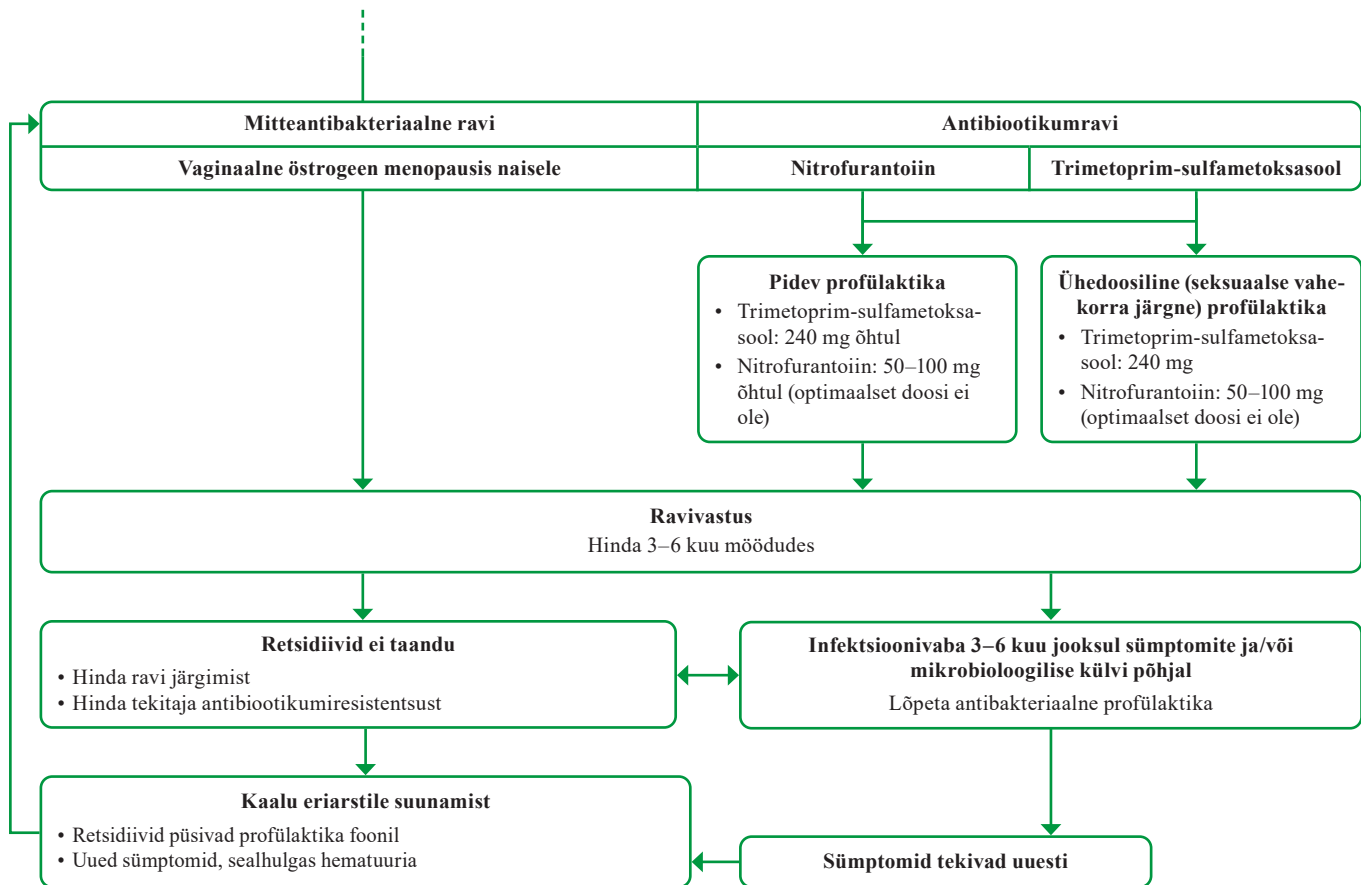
| Mitteantibakteriaalne ravi | Antibiootikumravi | |
|---|---|---|
| Vaginaalne östrogeen menopausis naisele | Nitrofurantoiin | Trimetoprim-sulfametoksasool |

**Pidev profülaktika**
- Trimetoprim-sulfametoksasool: 240 mg õhtul
- Nitrofurantoiin: 50–100 mg õhtul (optimaalset doosi ei ole)

**Ühedoosiline (seksuaalse vahekorra järgne) profülaktika**
- Trimetoprim-sulfametoksasool: 240 mg
- Nitrofurantoiin: 50–100 mg (optimaalset doosi ei ole)

**Ravivastus**
Hinda 3–6 kuu möödudes

**Retsidiivid ei taandu**
- Hinda ravi järgimist
- Hinda tekitaja antibiootikumiresistentsust

**Infektsioonivaba 3–6 kuu jooksul sümptomite ja/või mikrobioloogilise külvi põhjal**
Lõpeta antibakteriaalne profülaktika

**Kaalu eriarstile suunamist**
- Retsidiivid püsivad profülaktika foonil
- Uued sümptomid, sealhulgas hematuuria

**Sümptomid tekivad uuesti**